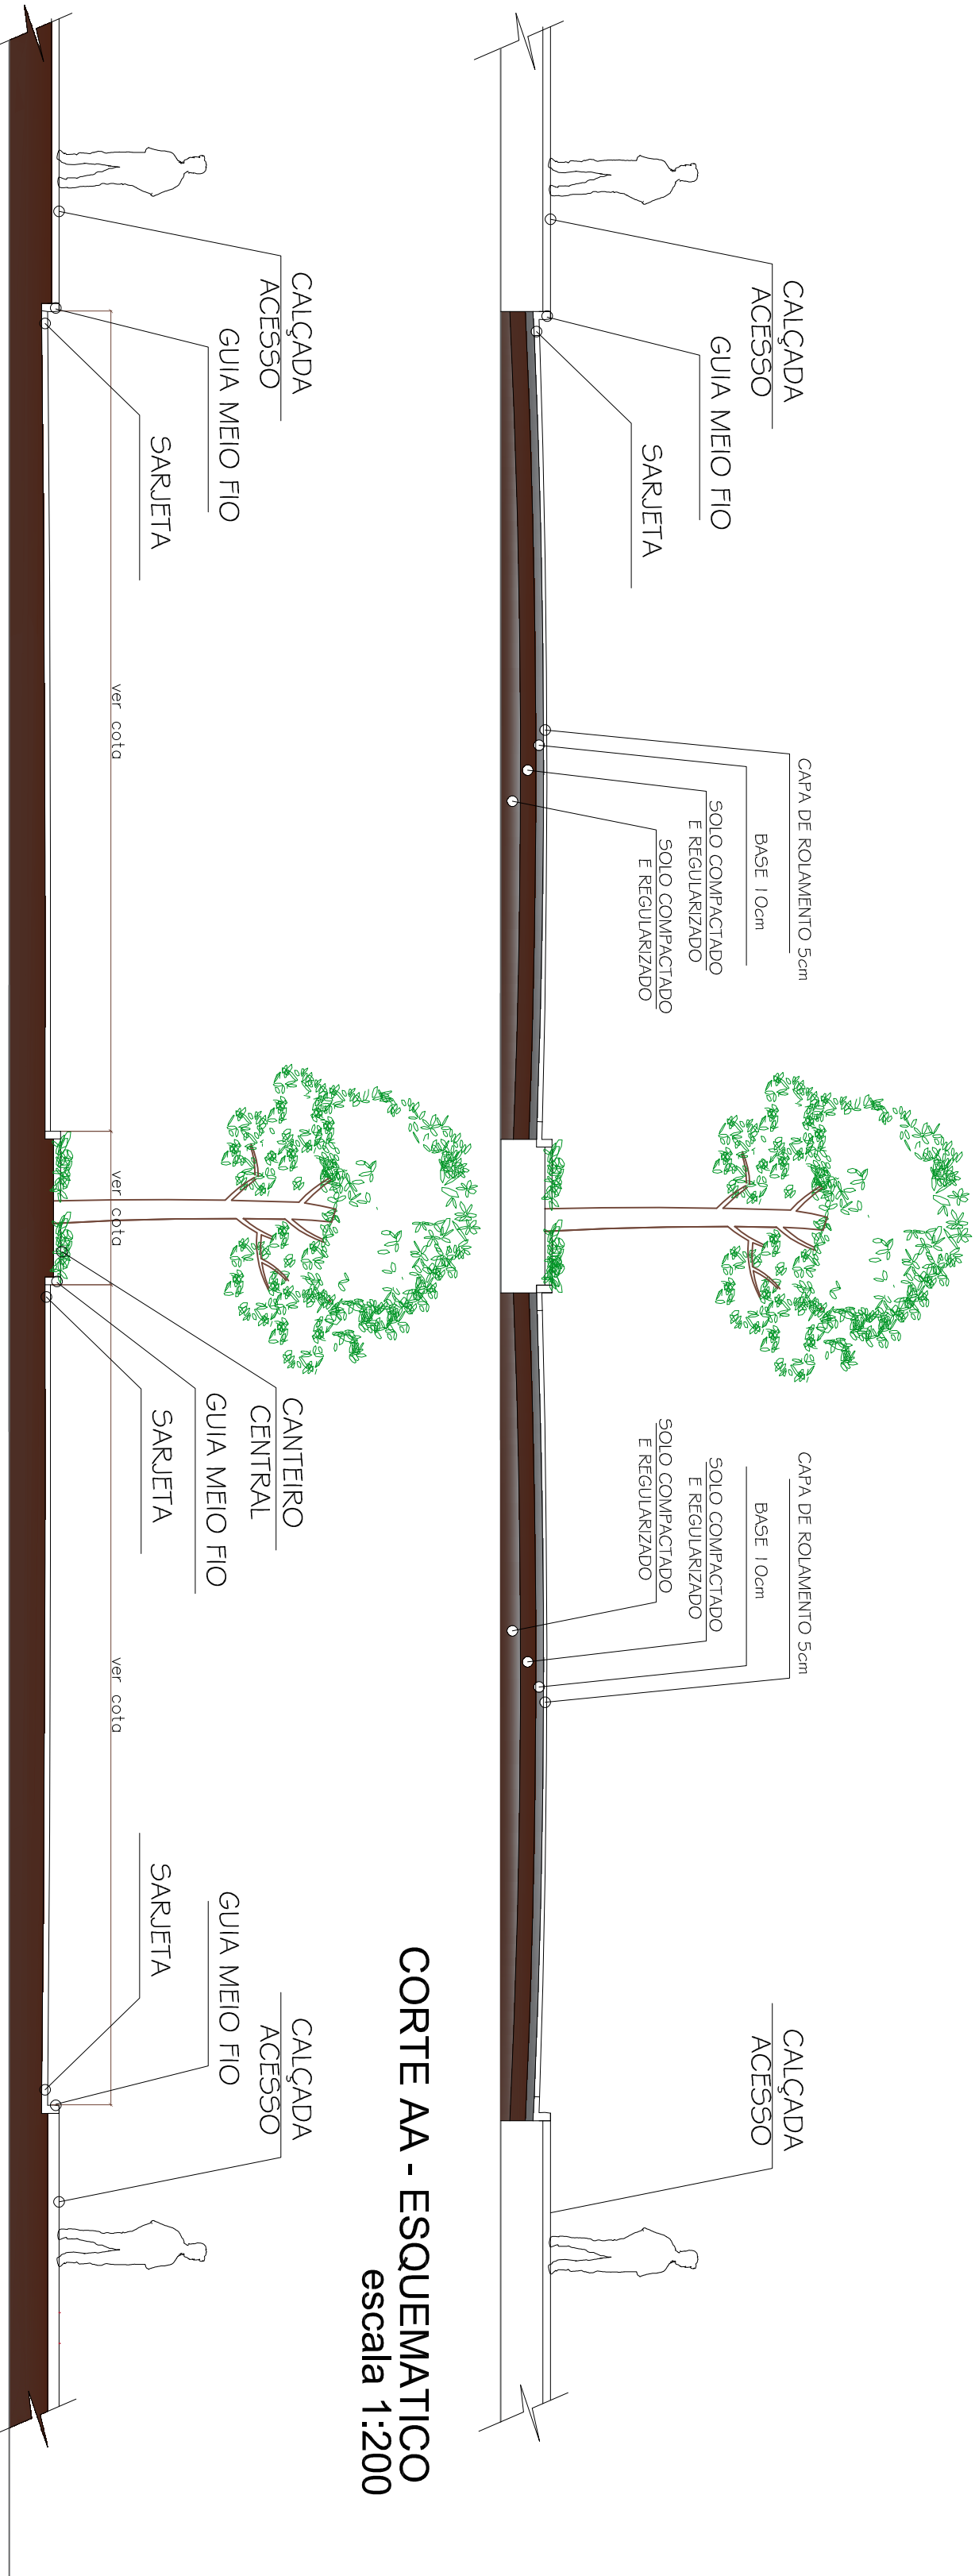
CALÇADA
ACESSO
GUIA MEIO FIO
SARJETA

ver cota

ver cota

CANTEIRO
CENTRAL
GUIA MEIO FIO
SARJETA

ver cota

SARJETA
GUIA MEIO FIO
CALÇADA
ACESSO

CORTE AA - ESQUEMATICO
escala 1:200

CALÇADA
ACESSO
GUIA MEIO FIO
SARJETA

CAPA DE ROLAMENTO 5cm
BASE 10cm
SOLO COMPACTADO
E REGULARIZADO
SOLO COMPACTADO
E REGULARIZADO

CAPA DE ROLAMENTO 5cm
BASE 10cm
SOLO COMPACTADO
E REGULARIZADO
SOLO COMPACTADO
E REGULARIZADO

CALÇADA
ACESSO